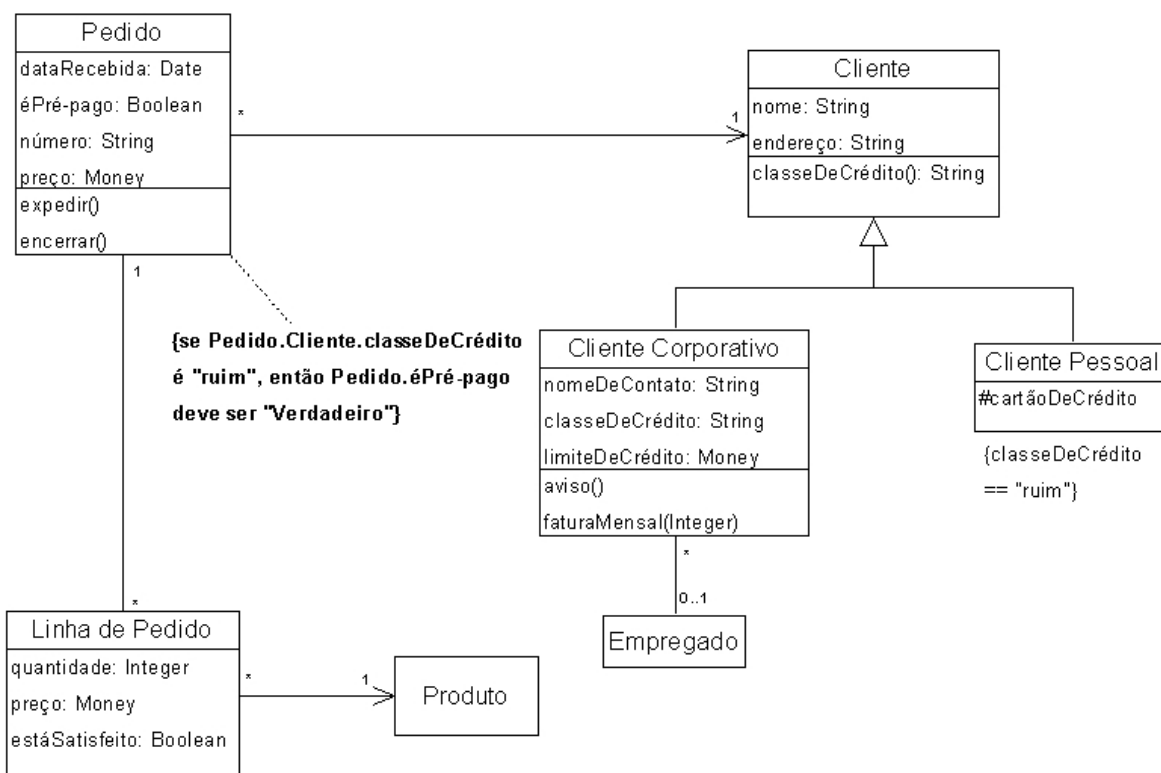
Pedido
dataRecebida: Date
éPré-pago: Boolean
número: String
preço: Money
expedir()
encerrar()

*

1

Cliente
nome: String
endereço: String
classeDeCrédito(): String

1

{se Pedido.Cliente.classeDeCrédito é "ruim", então Pedido.éPré-pago deve ser "Verdadeiro"}

Cliente Corporativo
nomeDeContato: String
classeDeCrédito: String
limiteDeCrédito: Money
aviso()
faturaMensal(Integer)

Cliente Pessoal
#cartãoDeCrédito

{classeDeCrédito == "ruim"}

*

0..1

Empregado

*

Linha de Pedido
quantidade: Integer
preço: Money
estáSatisfeito: Boolean

*

1

Produto